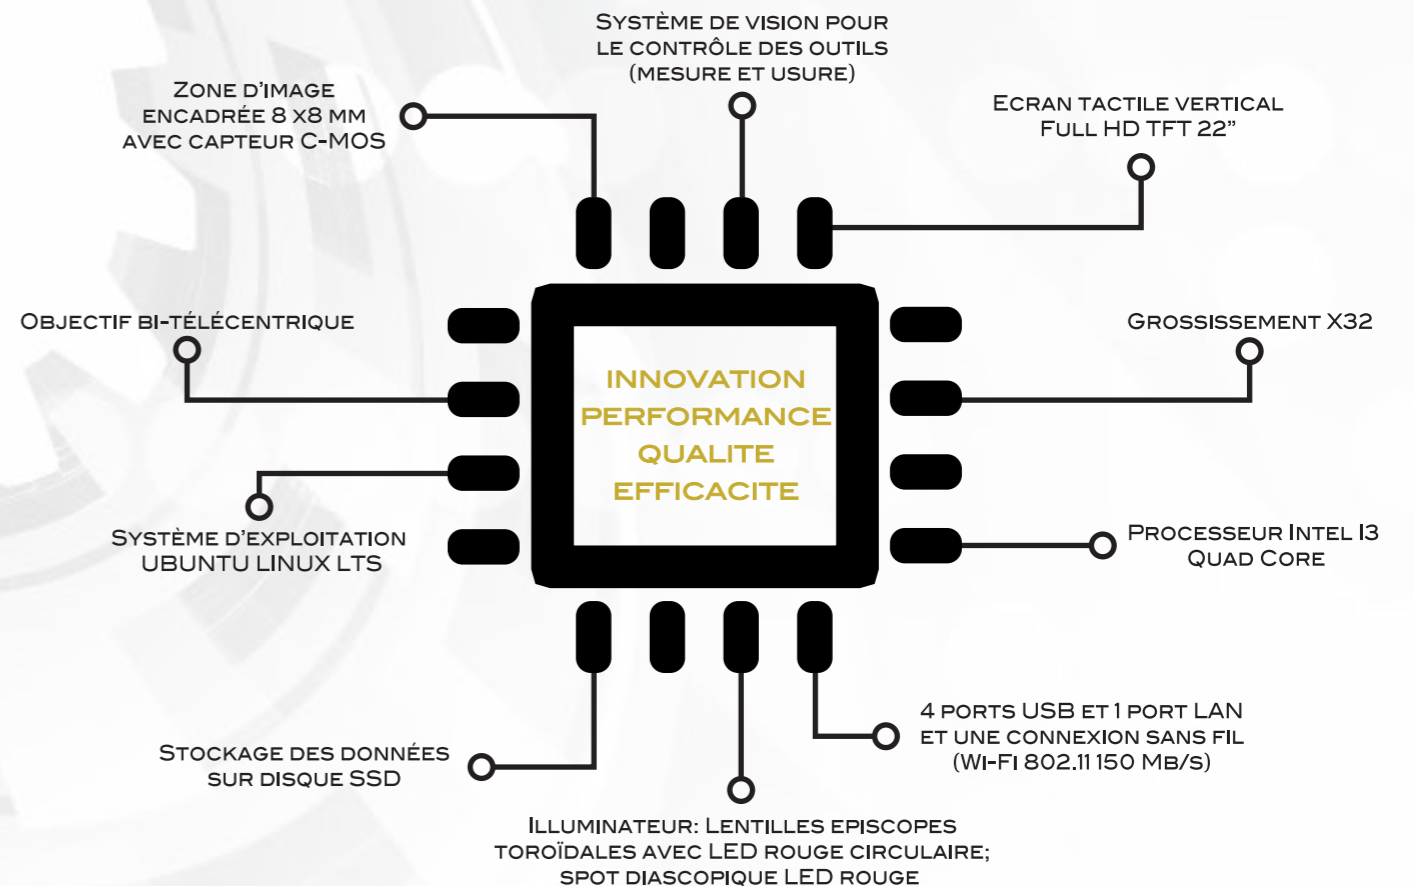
Système de vision pour le contrôle des outils (mesure et usure)

Zone d'image encadrée 8 x8 mm avec capteur C-MOS

Ecran tactile vertical Full HD TFT 22"

Objectif bi-télécentrique

Grossissement X32

INNOVATION
PERFORMANCE
QUALITE
EFFICACITE

Système d'exploitation Ubuntu Linux LTS

Processeur Intel I3 Quad Core

4 ports USB et 1 port LAN et une connexion sans fil (Wi-Fi 802.11 150 Mb/s)

Stockage des données sur disque SSD

Illuminateur: Lentilles episcopes toroïdales avec LED rouge circulaire; spot diascopique LED rouge